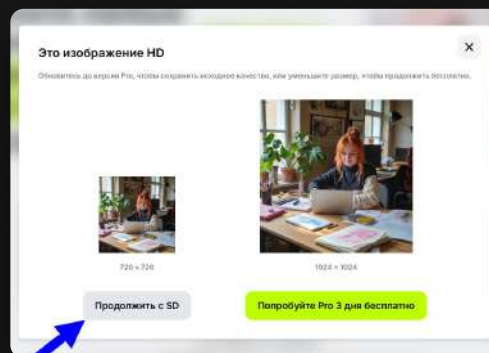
Это изображение HD

Обновитесь до версии Pro, чтобы сохранить исходное качество, или уменьшите размер, чтобы продолжить бесплатно.

720 × 720

1024 × 1024

Продолжить с SD

Попробуйте Pro 3 дня бесплатно